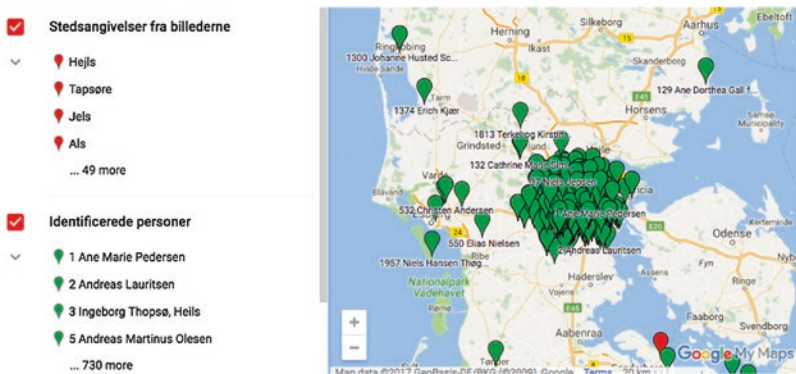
Stedsangivelser fra billederne

Hejls

Tapsøre

Jels

Als

... 49 more

Identificerede personer

1 Ane Marie Pedersen

2 Andreas Lauritsen

3 Ingeborg Thopsø, Heils

5 Andreas Martinus Olesen

... 730 more

Silkeborg
Aarhus
Herning
Ikast
Ringkøbing
1300 Johanne Husted Sc...
Hvide Sande
Skanderborg
129 Ane Dorthea Gall f...
1374 Erich Kjær
Horsens
Samsø Municipality
1813 Terkelog Kirstin
Grindsted
132 Cathrine Marie Sch...
Varde
17 Niels Jepsen
Esbjerg
532 Christen Andersen
1 Ane Marie Pedersen
550 Elias Nielsen
1957 Niels Hansen Thøg...
2 Andreas Lauritsen
Odense
Nationalpark Vadehavet
Rømø
Haderslev
Aabenraa
Svendborg
Tønder
Google My Maps
Map data ©2017 GeoBasis-DE/BKG (©2009), Google
Terms
20 km